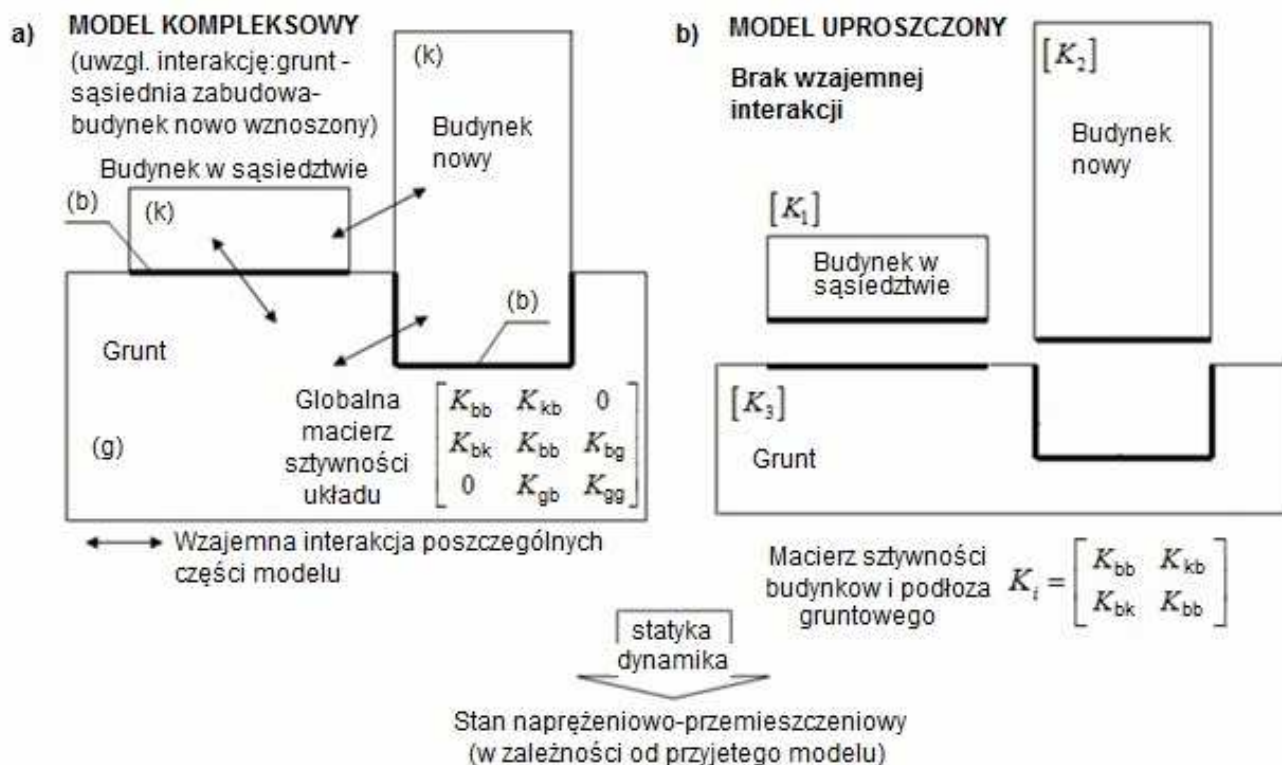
a) MODEL KOMPLEKSOWY
(uwzgl. interakcję:grunt - sąsiednia zabudowa- budynek nowo wznoszony)

(k)

Budynek nowy

Budynek w sąsiedztwie

(b)

(k)

(b)

Grunt

(g)

Globalna macierz sztywności układu $\begin{bmatrix} K_{bb} & K_{kb} & 0 \\ K_{bk} & K_{bb} & K_{bg} \\ 0 & K_{gb} & K_{gg} \end{bmatrix}$

Wzajemna interakcja poszczególnych części modelu

b) MODEL UPROSZCZONY

Brak wzajemnej interakcji

$[K_2]$

Budynek nowy

$[K_1]$

Budynek w sąsiedztwie

$[K_3]$

Grunt

Macierz sztywności budynkow i podłoża gruntowego $K_i = \begin{bmatrix} K_{bb} & K_{kb} \\ K_{bk} & K_{bb} \end{bmatrix}$

statyka
dynamika

Stan naprężeniowo-przemieszczeniowy
(w zależności od przyjetego modelu)